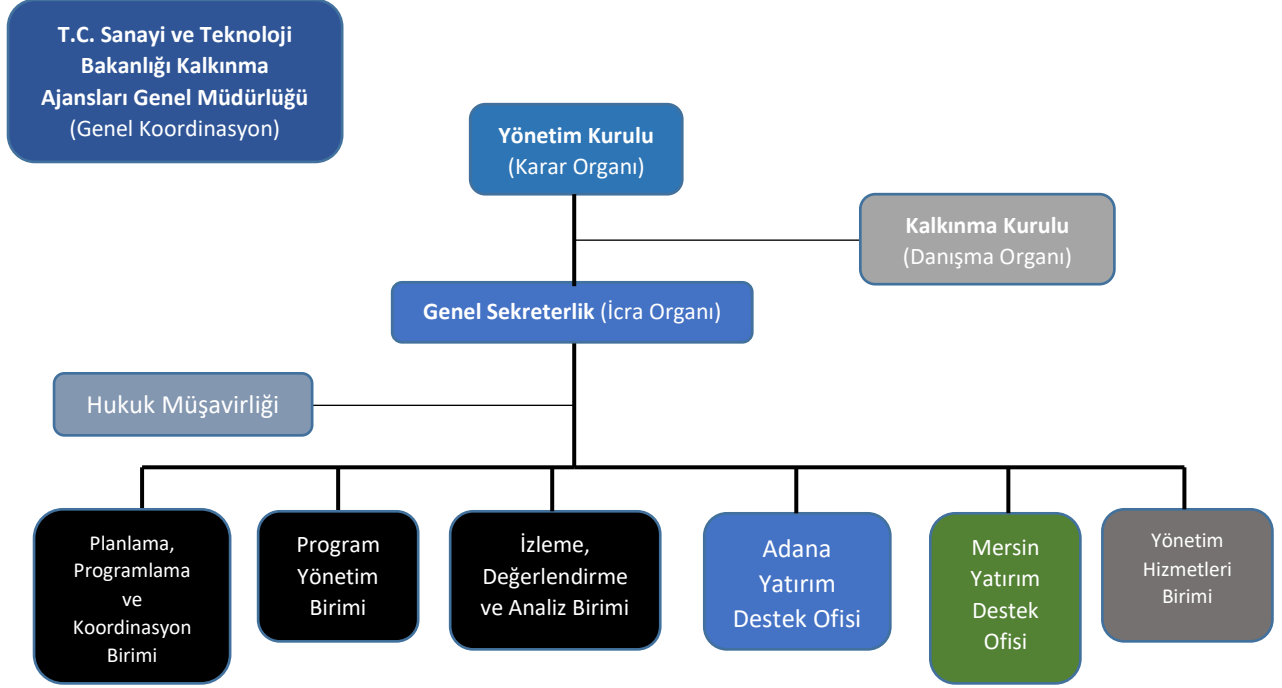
T.C. Sanayi ve Teknoloji Bakanlığı Kalkınma Ajansları Genel Müdürlüğü (Genel Koordinasyon)

Yönetim Kurulu (Karar Organı)

Kalkınma Kurulu (Danışma Organı)

Genel Sekreterlik (İcra Organı)

Hukuk Müşavirliği

Planlama, Programlama ve Koordinasyon Birimi

Program Yönetim Birimi

İzleme, Değerlendirme ve Analiz Birimi

Adana Yatırım Destek Ofisi

Mersin Yatırım Destek Ofisi

Yönetim Hizmetleri Birimi